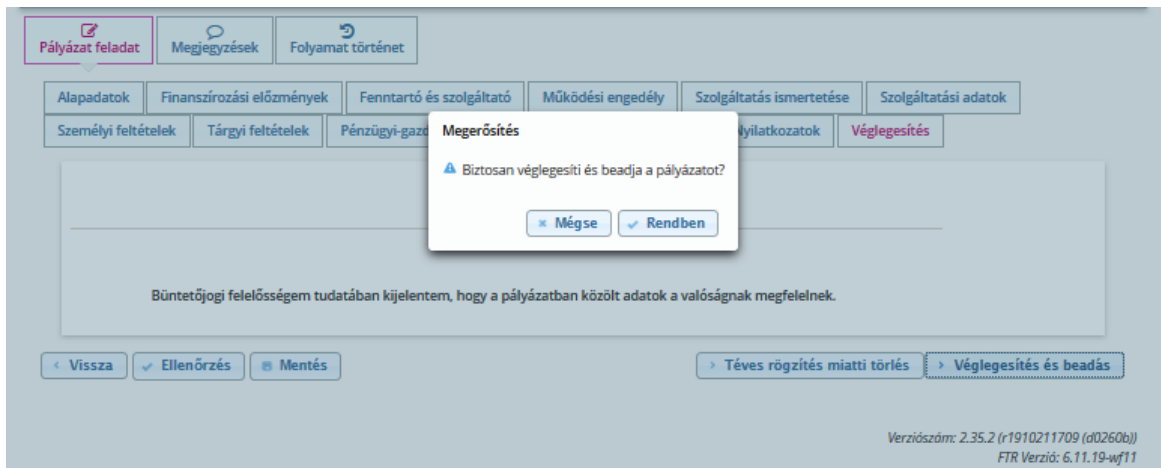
Pályázat feladat
Megjegyzések
Folyamat történet

Alapadatok
Finanszírozási előzmények
Fenntartó és szolgáltató
Működési engedély
Szolgáltatás ismertetése
Szolgáltatási adatok
Személyi feltételek
Tárgyi feltételek
Pénzügyi-gazd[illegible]
Nyilatkozatok
Véglegesítés

Megerősítés

Biztosan véglegesíti és beadja a pályázatot?

Mégse
Rendben

Büntetőjogi felelősségem tudatában kijelentem, hogy a pályázatban közölt adatok a valóságnak megfelelnek.

Vissza
Ellenőrzés
Mentés
Téves rögzítés miatti törlés
Véglegesítés és beadás

Verziószám: 2.35.2 (r1910211709 (d0260b))
FTR Verzió: 6.11.19-wf11